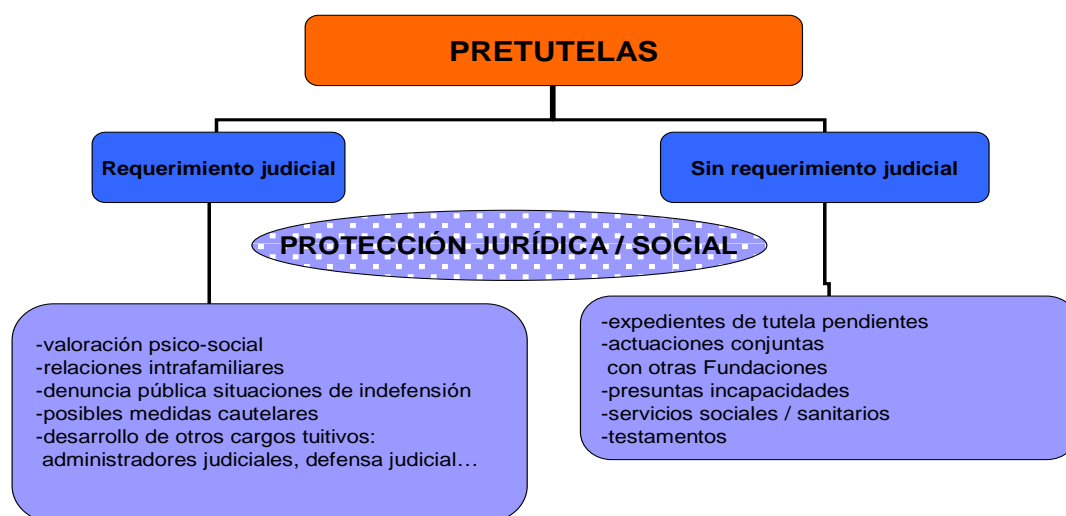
PRETUTELAS

Requerimiento judicial

Sin requerimiento judicial

PROTECCIÓN JURÍDICA / SOCIAL

-valoración psico-social
-relaciones intrafamiliares
-denuncia pública situaciones de indefensión
-posibles medidas cautelares
-desarrollo de otros cargos tuitivos: administradores judiciales, defensa judicial…

-expedientes de tutela pendientes
-actuaciones conjuntas con otras Fundaciones
-presuntas incapacidades
-servicios sociales / sanitarios
-testamentos